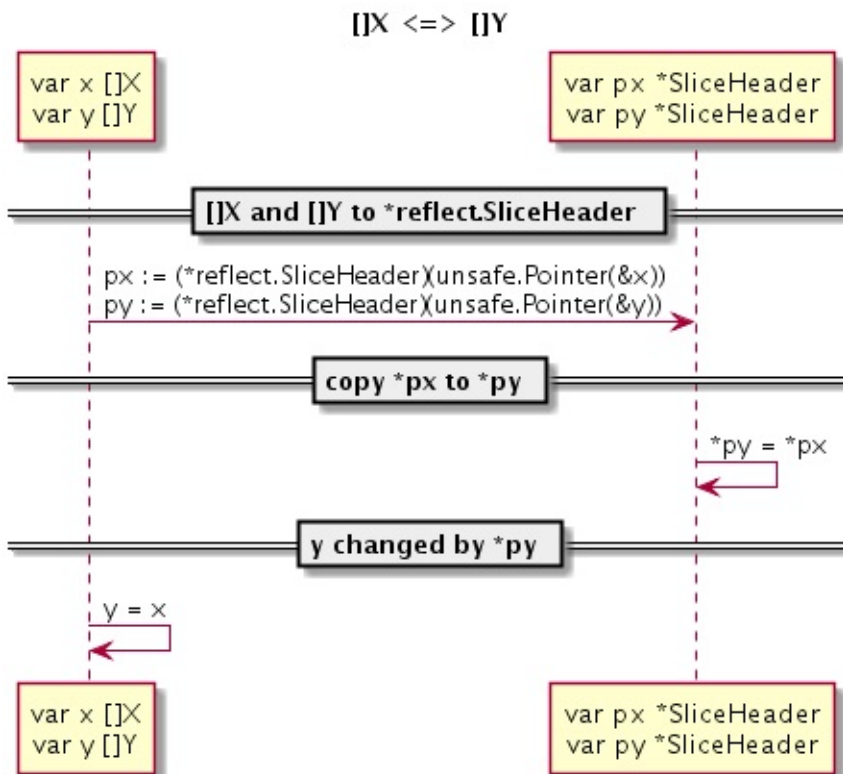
[]X <=> []Y

var x []X
var y []Y

var px *SliceHeader
var py *SliceHeader

[]X and []Y to *reflect.SliceHeader

px := (*reflect.SliceHeader)(unsafe.Pointer(&x))
py := (*reflect.SliceHeader)(unsafe.Pointer(&y))

copy *px to *py

*py = *px

y changed by *py

y = x

var x []X
var y []Y

var px *SliceHeader
var py *SliceHeader